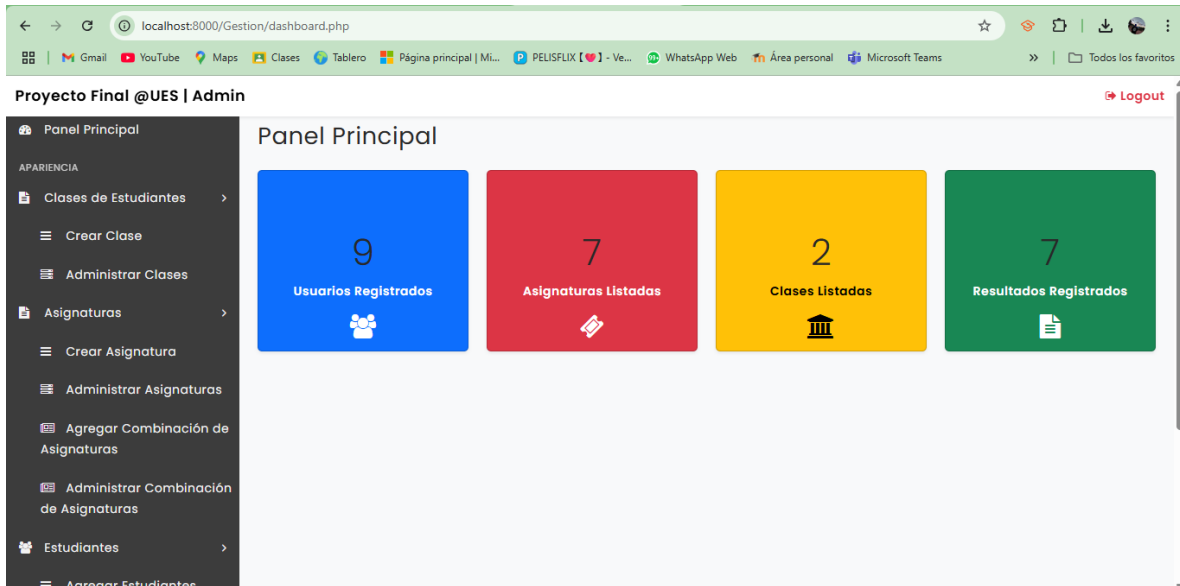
localhost:8000/Gestion/dashboard.php

Gmail YouTube Maps Clases Tablero Página principal | Mi... PELISFLIX [❤] - Ve... WhatsApp Web Área personal Microsoft Teams » Todos los favoritos

Proyecto Final @UES | Admin

Logout

Panel Principal

APARIENCIA

Clases de Estudiantes

Crear Clase

Administrar Clases

Asignaturas

Crear Asignatura

Administrar Asignaturas

Agregar Combinación de Asignaturas

Administrar Combinación de Asignaturas

Estudiantes

Agregar Estudiantes

Panel Principal

9
Usuarios Registrados

7
Asignaturas Listadas

2
Clases Listadas

7
Resultados Registrados